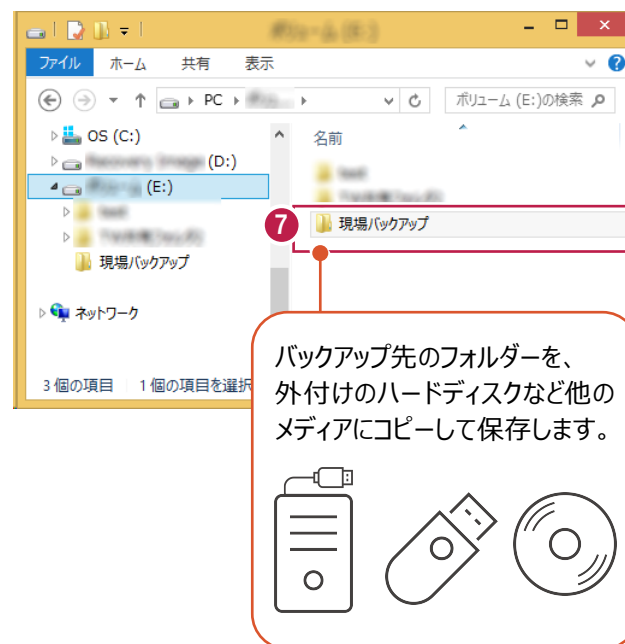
ファイル ホーム 共有 表示

PC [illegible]

ボリューム (E:)の検索

OS (C:)
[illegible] (D:)
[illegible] (E:)
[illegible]
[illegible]
現場バックアップ

ネットワーク

3 個の項目 1 個の項目を選択

名前
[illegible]
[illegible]
7
現場バックアップ

バックアップ先のフォルダーを、外付けのハードディスクなど他のメディアにコピーして保存します。